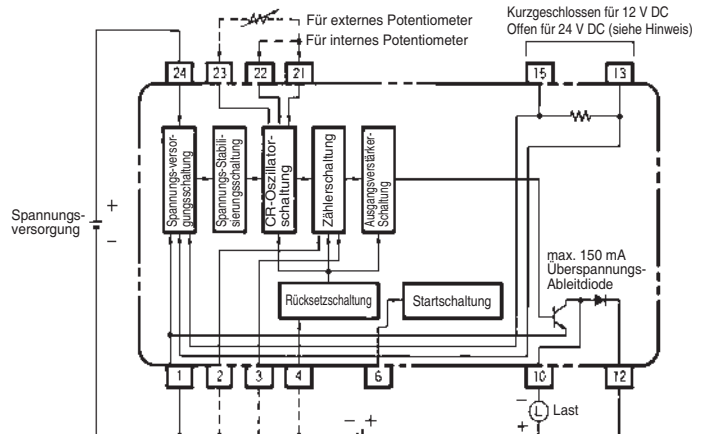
Für externes Potentiometer
Für internes Potentiometer

Kurzgeschlossen für 12 V DC
Offen für 24 V DC (siehe Hinweis)

24
23
22
21
15
13

Spannungs-versorgungsschaltung
Spannungs-Stabilisierungsschaltung
CR-Oszillator-schaltung
Zählerschaltung
Ausgangsverstärker-Schaltung

Spannungs-versorgung
+
–

max. 150 mA
Überspannungs-Ableitdiode

Rücksetzschaltung
Startschaltung

1
2
3
4
6
10
12

– +
–
+
L
Last